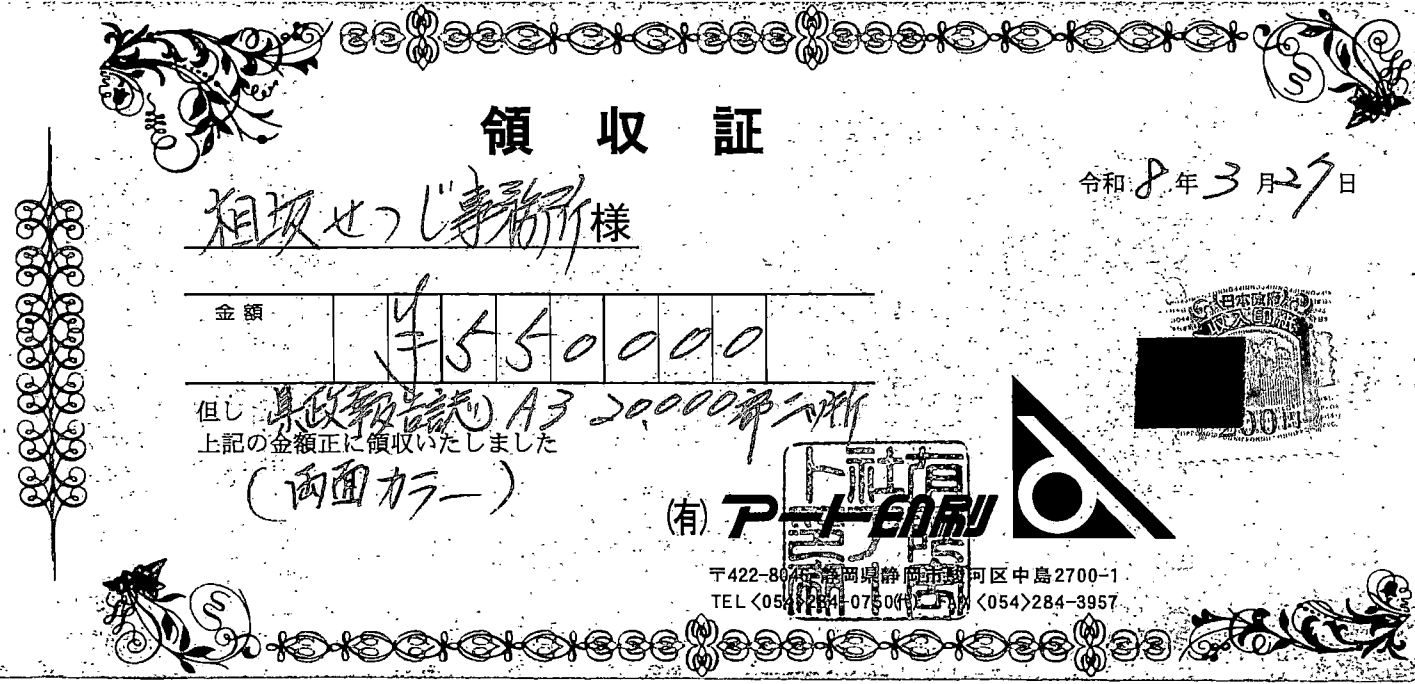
領 収 証

令和 8 年 3 月 27 日

相坂せつじ事務所様

金額 ¥550000

但し 県政報告誌 A3 20000部代
上記の金額正に領収いたしました
(両面カラー)

日本政府 収入印紙 200円

(有) アート印刷

〒422-804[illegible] 静岡県静岡市駿河区中島2700-1
TEL〈054〉284-0750(代) FAX〈054〉284-3957